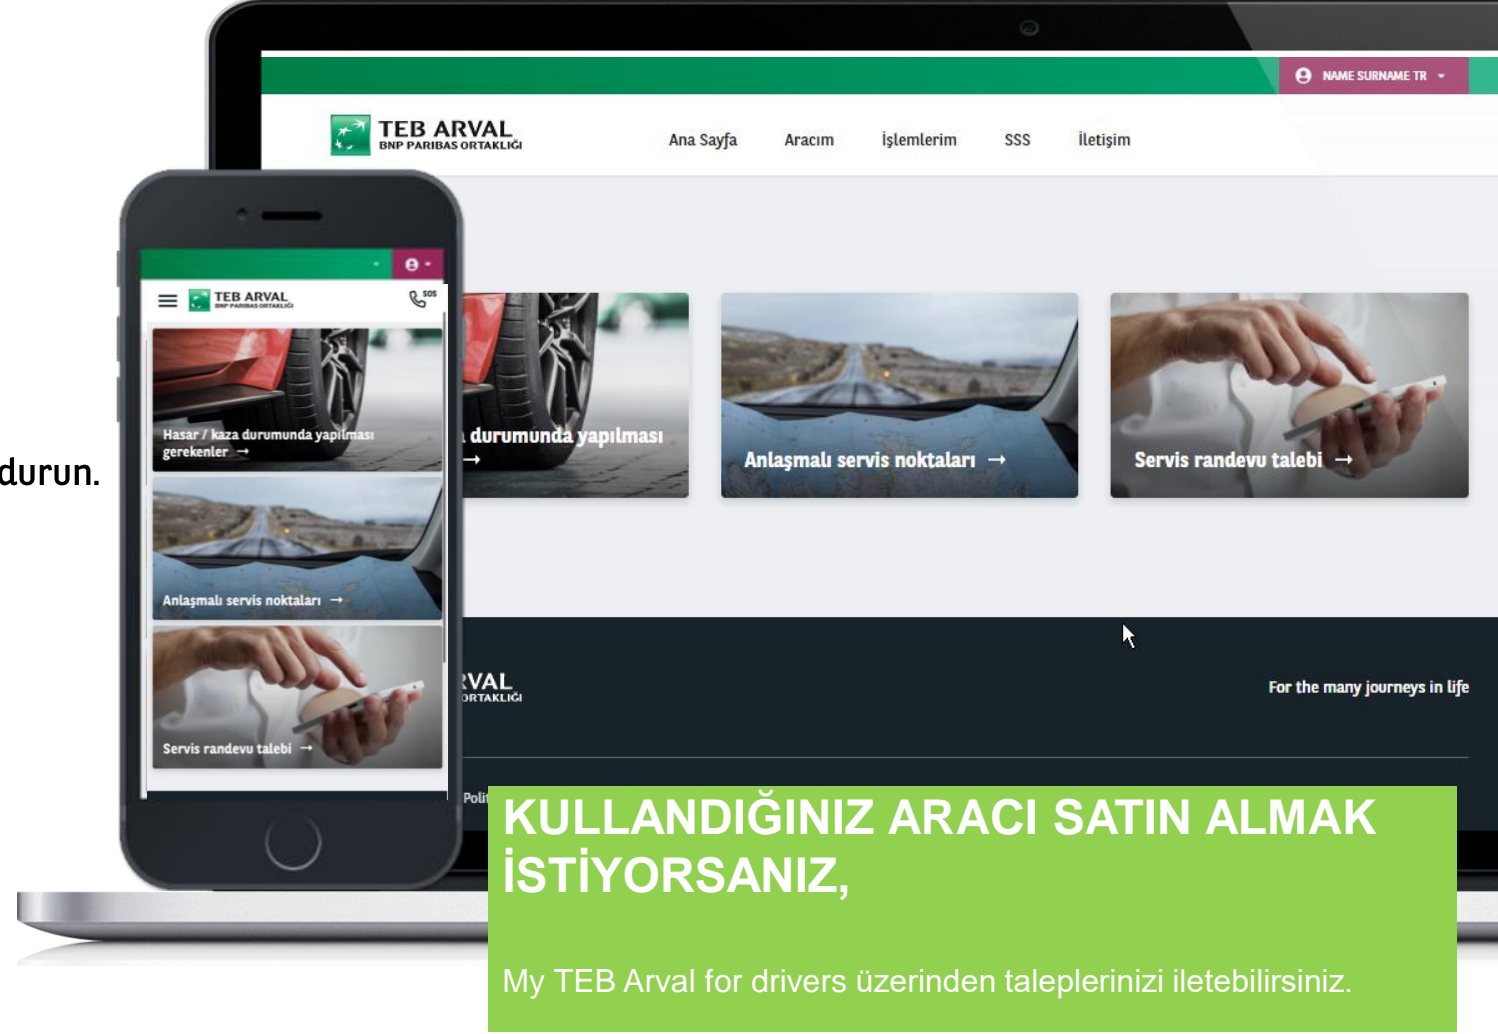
NAME SURNAME TR

TEB ARVAL
BNP PARIBAS ORTAKLIĞI

Ana Sayfa Aracım İşlemlerim SSS İletişim

durun.

TEB ARVAL
BNP PARIBAS ORTAKLIĞI

SOS

Hasar / kaza durumunda yapılması gerekenler →

Anlaşmalı servis noktaları →

Servis randevu talebi →

durumunda yapılması →

Anlaşmalı servis noktaları →

Servis randevu talebi →

VAL
ORTAKLIĞI

For the many journeys in life

Poli

KULLANDIĞINIZ ARACI SATIN ALMAK İSTİYORSANIZ,

My TEB Arval for drivers üzerinden taleplerinizi iletebilirsiniz.